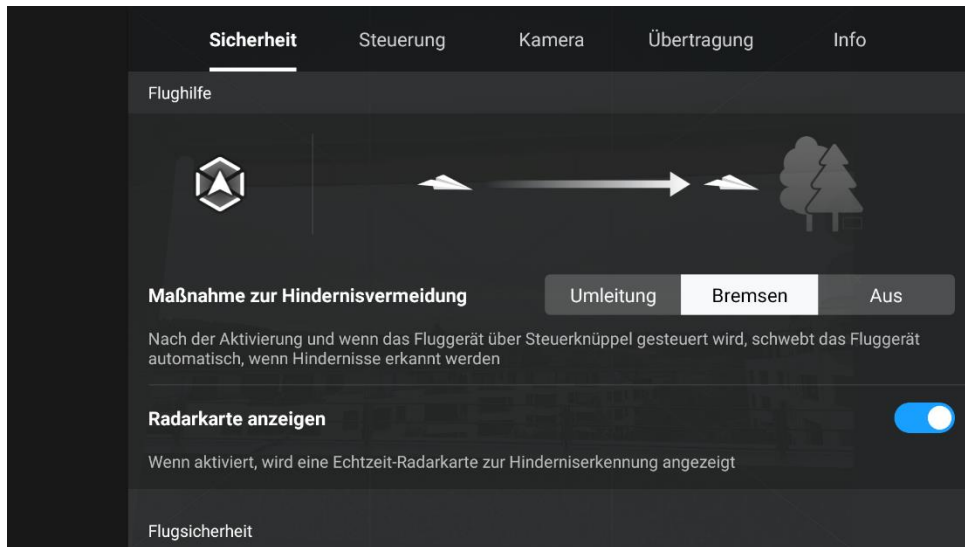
Sicherheit Steuerung Kamera Übertragung Info

Flughilfe

Maßnahme zur Hindernisvermeidung

Umleitung Bremsen Aus

Nach der Aktivierung und wenn das Fluggerät über Steuerknüppel gesteuert wird, schwebt das Fluggerät automatisch, wenn Hindernisse erkannt werden

Radarkarte anzeigen

Wenn aktiviert, wird eine Echtzeit-Radarkarte zur Hinderniserkennung angezeigt

Flugsicherheit